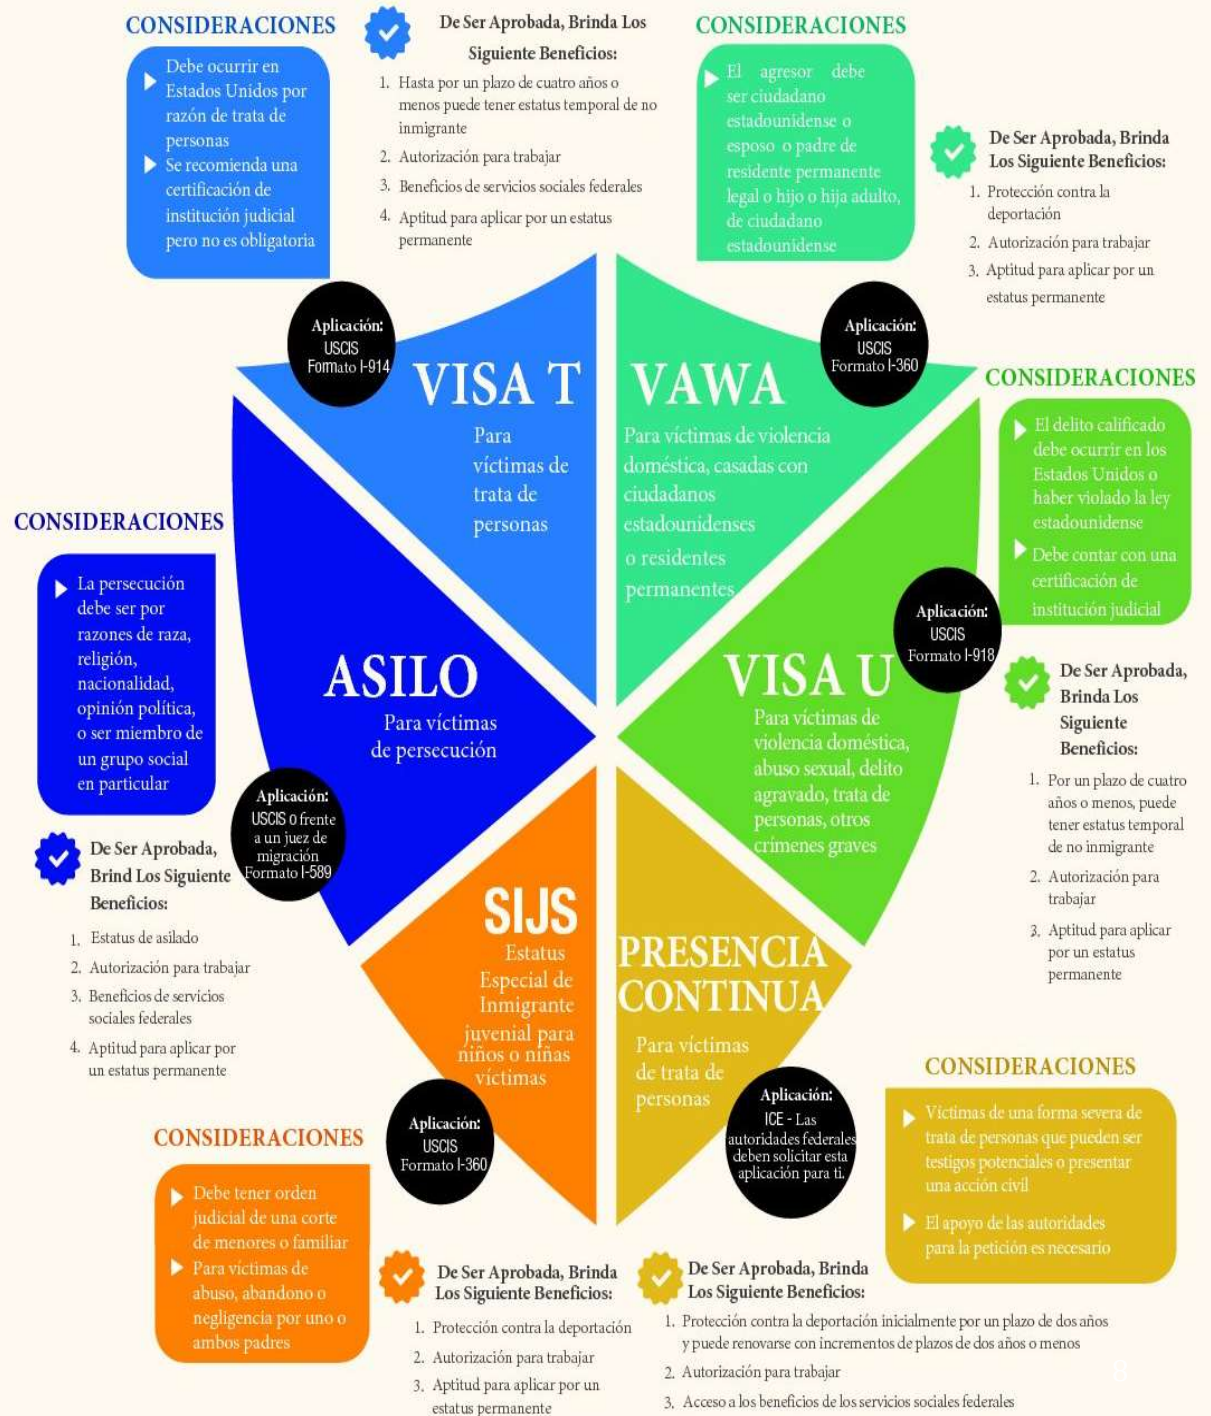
CONSIDERACIONES

Debe ocurrir en Estados Unidos por razón de trata de personas

Se recomienda una certificación de institución judicial pero no es obligatoria

De Ser Aprobada, Brinda Los Siguiente Beneficios:

1. Hasta por un plazo de cuatro años o menos puede tener estatus temporal de no inmigrante
2. Autorización para trabajar
3. Beneficios de servicios sociales federales
4. Aptitud para aplicar por un estatus permanente

CONSIDERACIONES

El agresor debe ser ciudadano estadounidense o esposo o padre de residente permanente legal o hijo o hija adulto, de ciudadano estadounidense

De Ser Aprobada, Brinda Los Siguiente Beneficios:

1. Protección contra la deportación
2. Autorización para trabajar
3. Aptitud para aplicar por un estatus permanente

Aplicación: USCIS Formato I-914

VISA T

Para víctimas de trata de personas

VAWA

Para víctimas de violencia doméstica, casadas con ciudadanos estadounidenses o residentes permanentes

Aplicación: USCIS Formato I-360

CONSIDERACIONES

El delito calificado debe ocurrir en los Estados Unidos o haber violado la ley estadounidense

Debe contar con una certificación de institución judicial

CONSIDERACIONES

La persecución debe ser por razones de raza, religión, nacionalidad, opinión política, o ser miembro de un grupo social en particular

ASILO

Para víctimas de persecución

Aplicación: USCIS Formato I-918

VISA U

Para víctimas de violencia doméstica, abuso sexual, delito agravado, trata de personas, otros crímenes graves

De Ser Aprobada, Brinda Los Siguiente Beneficios:

1. Por un plazo de cuatro años o menos, puede tener estatus temporal de no inmigrante
2. Autorización para trabajar
3. Aptitud para aplicar por un estatus permanente

Aplicación: USCIS o frente a un juez de migración Formato I-589

De Ser Aprobada, Brind Los Siguiente Beneficios:

1. Estatus de asilado
2. Autorización para trabajar
3. Beneficios de servicios sociales federales
4. Aptitud para aplicar por un estatus permanente

SIJS

Estatus Especial de Inmigrante juvenial para niños o niñas víctimas

PRESENCIA CONTINUA

Para víctimas de trata de personas

CONSIDERACIONES

Víctimas de una forma severa de trata de personas que pueden ser testigos potenciales o presentar una acción civil

El apoyo de las autoridades para la petición es necesario

Aplicación: USCIS Formato I-360

Aplicación: ICE - Las autoridades federales deben solicitar esta aplicación para ti.

CONSIDERACIONES

Debe tener orden judicial de una corte de menores o familiar

Para víctimas de abuso, abandono o negligencia por uno o ambos padres

De Ser Aprobada, Brinda Los Siguiente Beneficios:

1. Protección contra la deportación
2. Autorización para trabajar
3. Aptitud para aplicar por un estatus permanente

De Ser Aprobada, Brinda Los Siguiente Beneficios:

1. Protección contra la deportación inicialmente por un plazo de dos años y puede renovarse con incrementos de plazos de dos años o menos
2. Autorización para trabajar
3. Acceso a los beneficios de los servicios sociales federales